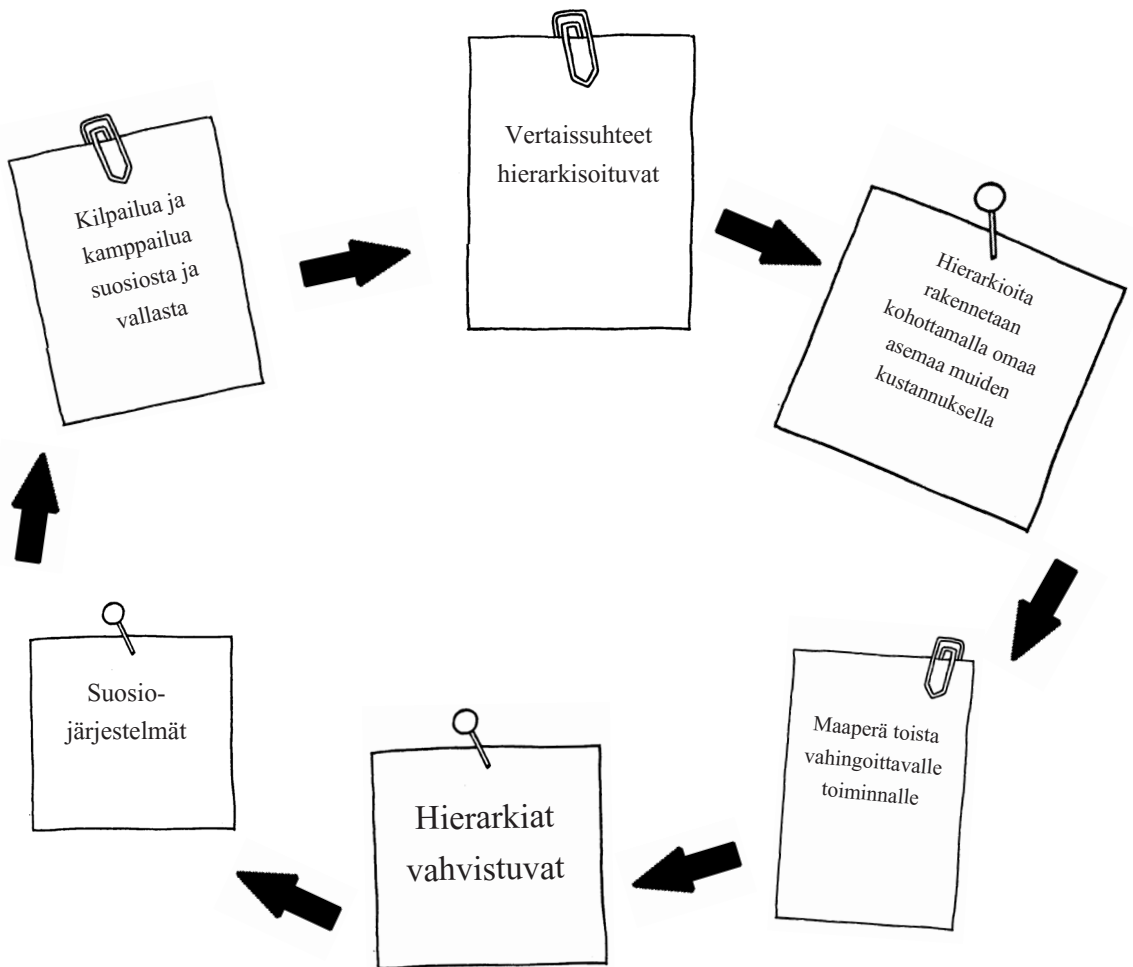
Kilpailua ja kamppailua suosiosta ja vallasta

Vertaissuhteet hierarkisoituvat

Hierarkioita rakennetaan kohottamalla omaa asemaa muiden kustannuksella

Maaperä toista vahingoittavalle toiminnalle

Hierarkiat vahvistuvat

Suosio-järjestelmät